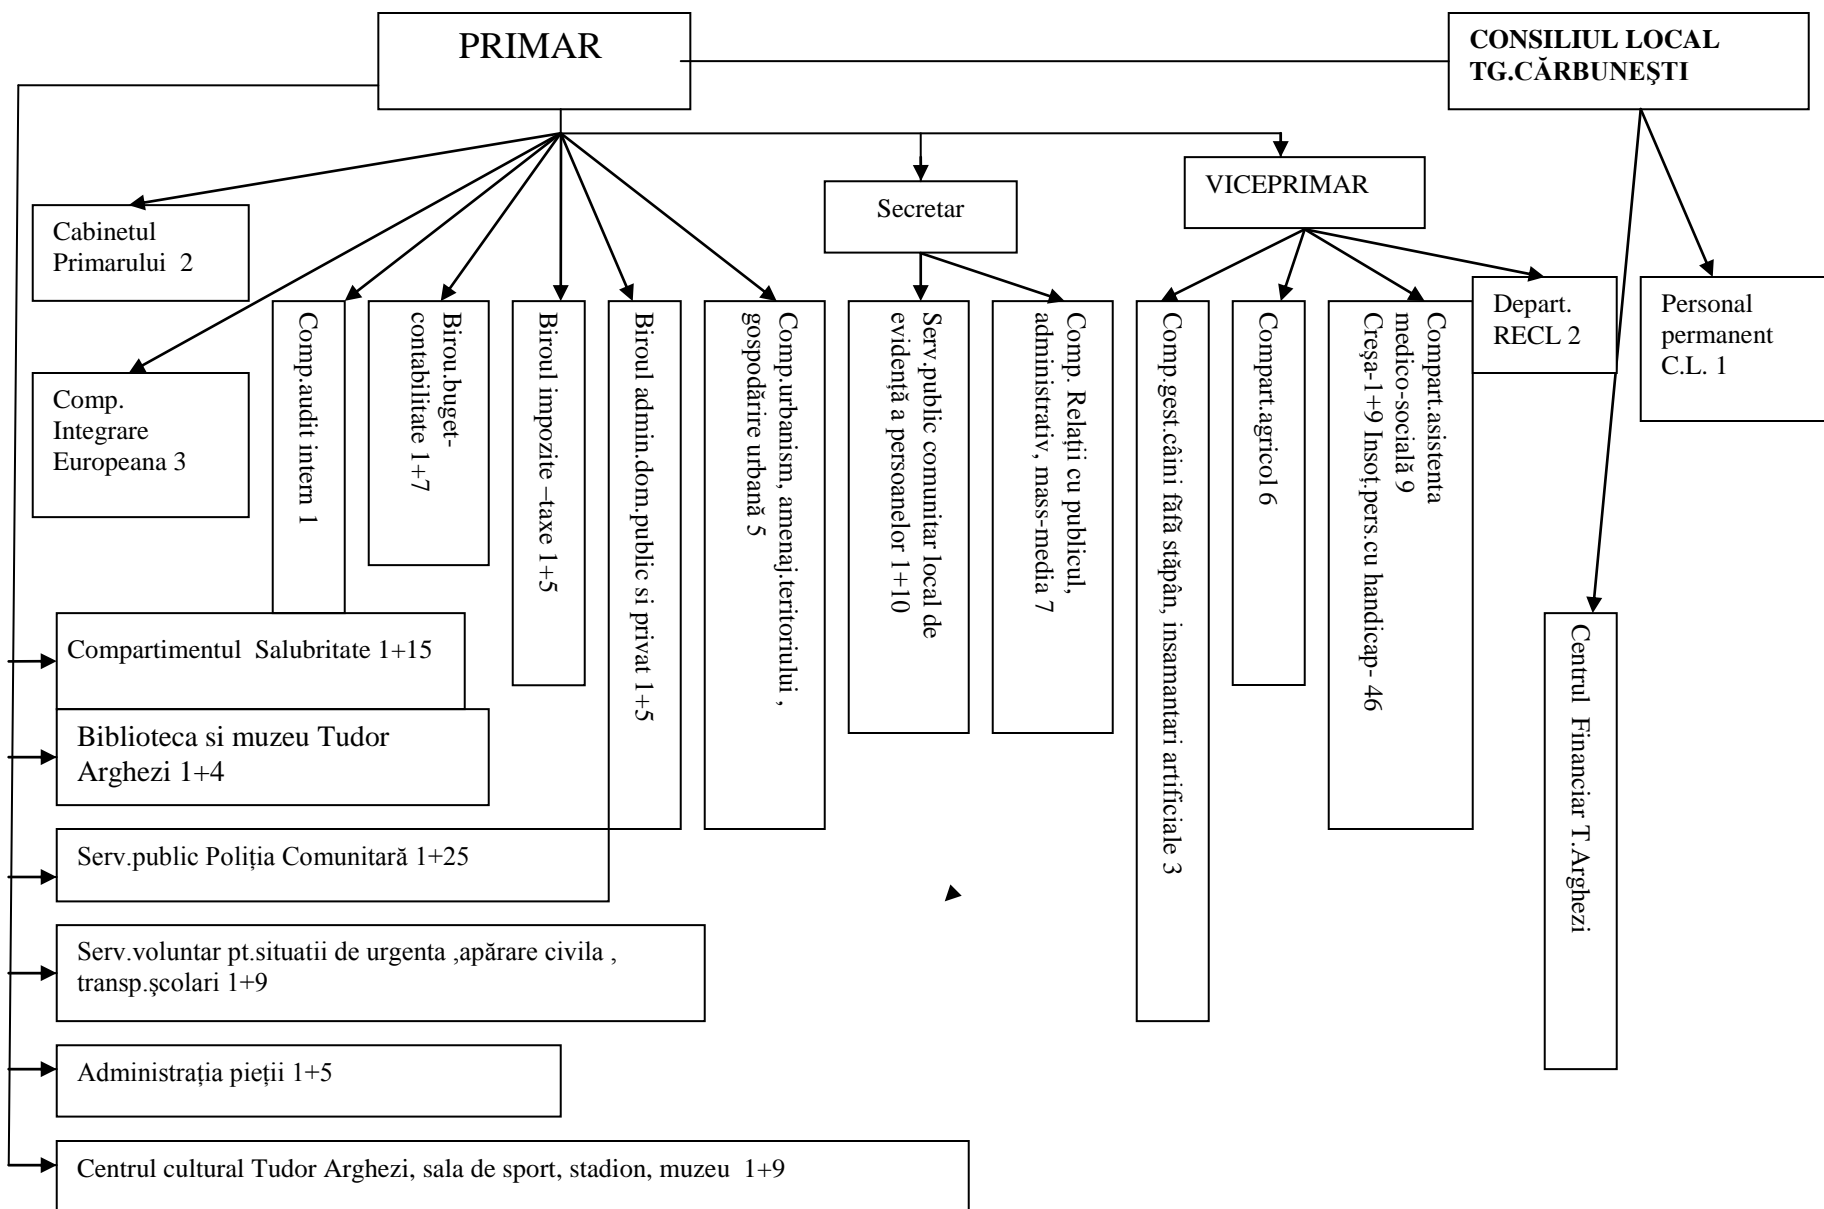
PRIMAR

CONSILIUL LOCAL TG.CĂRBUNEŞTI

Secretar

VICEPRIMAR

Cabinetul Primarului 2

Comp. Integrare Europeana 3

Comp.audit intern 1

Birou.buget-contabilitate 1+7

Biroul impozite –taxe 1+5

Biroul admin.dom.public si privat 1+5

Comp.urbanism, amenaj.teritoriului , gospodărire urbană 5

Serv.public comunitar local de evidenţă a persoanelor 1+10

Comp. Relaţii cu publicul, administrativ, mass-media 7

Comp.gest.câini fără stăpân, insamantari artificiale 3

Compart.agricol 6

Compart.asistenta medico-socială 9 Creşa-1+9 Insoţ.pers.cu handicap- 46

Depart. RECL 2

Personal permanent C.L. 1

Centrul Financiar T.Arghezi

Compartimentul Salubritate 1+15

Biblioteca si muzeu Tudor Arghezi 1+4

Serv.public Poliţia Comunitară 1+25

Serv.voluntar pt.situatii de urgenta ,apărare civila , transp.şcolari 1+9

Administraţia pieţii 1+5

Centrul cultural Tudor Arghezi, sala de sport, stadion, muzeu 1+9